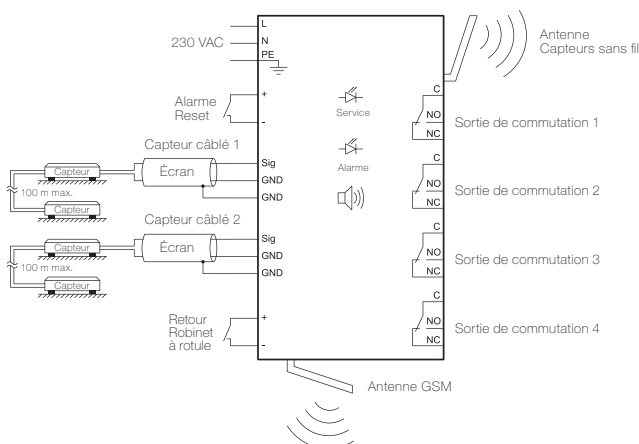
230 VAC
L
N
PE

Antenne
Capteurs sans fil

Alarme
Reset
+
-

Service

Alarme

C
NO
NC
Sortie de commutation 1

Capteur câblé 1
Capteur
100 m max.
Capteur
Écran
Sig
GND
GND

C
NO
NC
Sortie de commutation 2

Capteur câblé 2
Capteur
100 m max.
Capteur
Écran
Sig
GND
GND

C
NO
NC
Sortie de commutation 3

Retour
Robinet
à rotule
+
-

C
NO
NC
Sortie de commutation 4

Antenne GSM